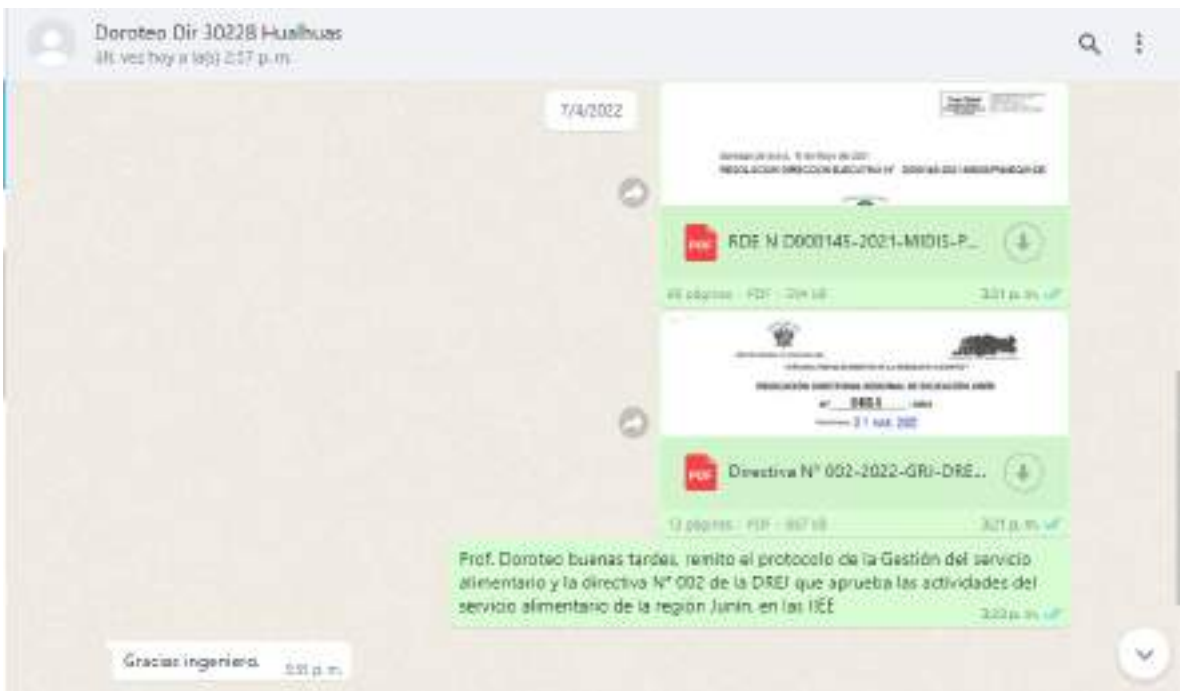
Doroteo Dir 30228 Hualhuas
últ. vez hoy a la(s) 2:57 p. m.

7/4/2022

RDE N D000145-2021-MIDIS-P...

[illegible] páginas · PDF · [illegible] kB
3:21 p. m.

RESOLUCIÓN DIRECTORAL REGIONAL DE EDUCACIÓN JUNÍN
N° 0453
21 MAR. 2022

Directiva N° 002-2022-GRJ-DRE...

12 páginas · PDF · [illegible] kB
3:21 p. m.

Prof. Doroteo buenas tardes, remito el protocolo de la Gestión del servicio alimentario y la directiva N° 002 de la DREJ que aprueba las actividades del servicio alimentario de la región Junin, en las IIEE
3:22 p. m.

Gracias ingeniero.
5:55 p. m.